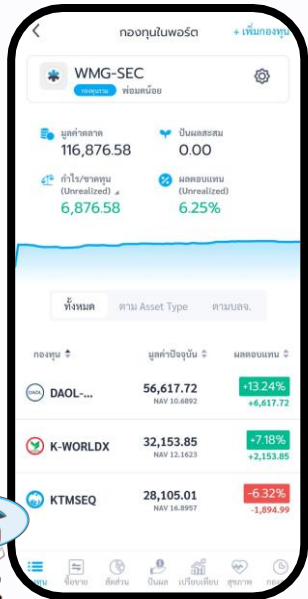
กองทุนในพอร์ต
+ เพิ่มกองทุน

WMG-SEC
กองทุนรวม พ่อมดน้อย

มูลค่าตลาด
116,876.58

ปันผลสะสม
0.00

กำไร/ขาดทุน (Unrealized)
6,876.58

ผลตอบแทน (Unrealized)
6.25%

ทั้งหมด
ตาม Asset Type
ตามบลจ.

| กองทุน | มูลค่าปัจจุบัน | ผลตอบแทน |
|---|---|---|
| DAOL-... | 56,617.72 NAV 10.6892 | +13.24% +6,617.72 |
| K-WORLDX | 32,153.85 NAV 12.1623 | +7.18% +2,153.85 |
| KTMSEQ | 28,105.01 NAV 16.8957 | -6.32% -1,894.99 |

พอร์ต
ซื้อขาย
สัดส่วน
ปันผล
เปรียบเทียบ
สุขภาพ
กองทุน